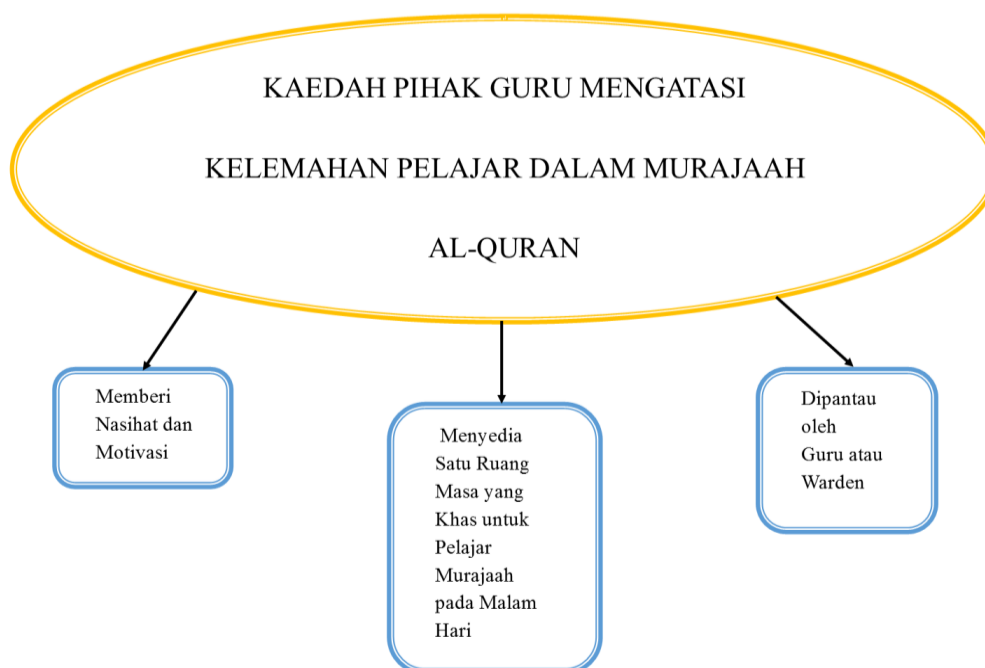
KAEDAH PIHAK GURU MENGATASI

KELEMAHAN PELAJAR DALAM MURAJAAH

AL-QURAN

Memberi Nasihat dan Motivasi

Menyedia Satu Ruang Masa yang Khas untuk Pelajar Murajaah pada Malam Hari

Dipantau oleh Guru atau Warden